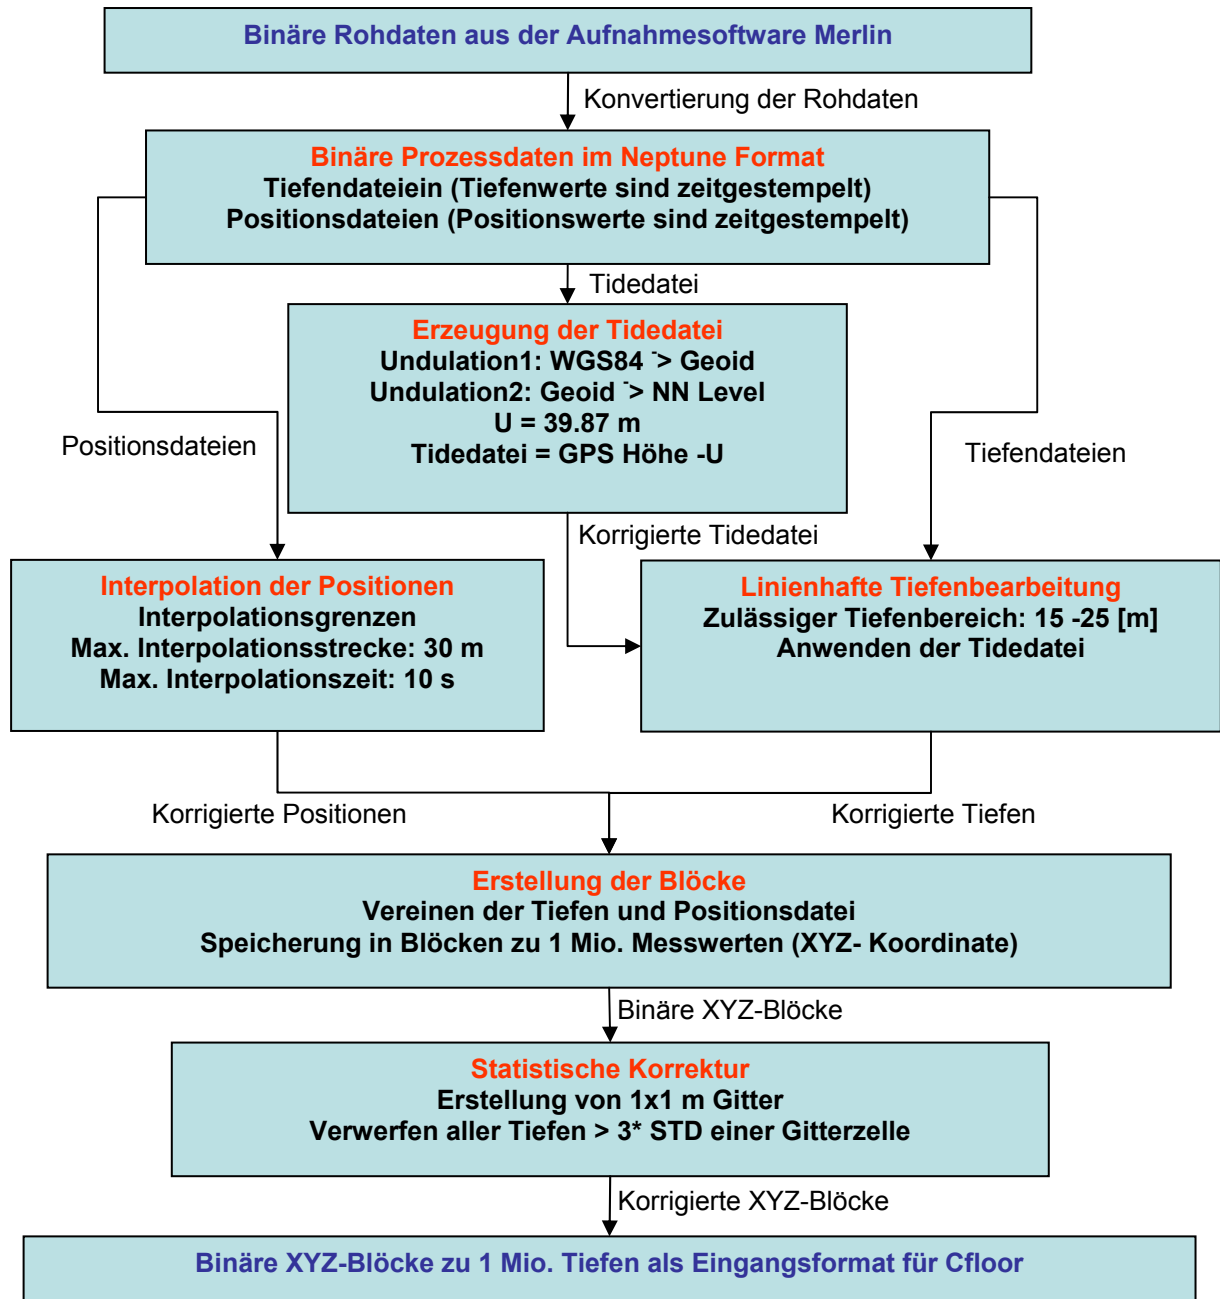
Binäre Rohdaten aus der Aufnahmesoftware Merlin

Konvertierung der Rohdaten

Binäre Prozessdaten im Neptune Format
Tiefendateiein (Tiefenwerte sind zeitgestempelt)
Positionsdateien (Positionswerte sind zeitgestempelt)

Tidedatei

Erzeugung der Tidedatei
Undulation1: WGS84 ̄> Geoid
Undulation2: Geoid ̄> NN Level
U = 39.87 m
Tidedatei = GPS Höhe -U

Positionsdateien

Tiefendateien

Korrigierte Tidedatei

Interpolation der Positionen
Interpolationsgrenzen
Max. Interpolationsstrecke: 30 m
Max. Interpolationszeit: 10 s

Linienhafte Tiefenbearbeitung
Zulässiger Tiefenbereich: 15 -25 [m]
Anwenden der Tidedatei

Korrigierte Positionen

Korrigierte Tiefen

Erstellung der Blöcke
Vereinen der Tiefen und Positionsdatei
Speicherung in Blöcken zu 1 Mio. Messwerten (XYZ- Koordinate)

Binäre XYZ-Blöcke

Statistische Korrektur
Erstellung von 1x1 m Gitter
Verwerfen aller Tiefen > 3* STD einer Gitterzelle

Korrigierte XYZ-Blöcke

Binäre XYZ-Blöcke zu 1 Mio. Tiefen als Eingangsformat für Cfloor